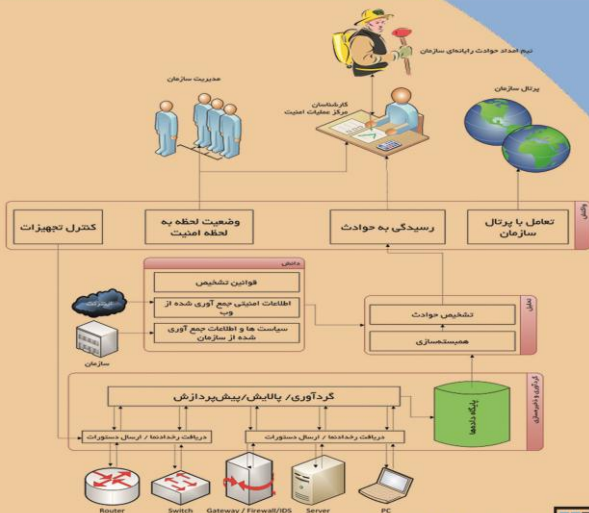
تیم امداد حوادث رایانه‌ای سازمان

مدیریت سازمان

کارشناسان مرکز عملیات امنیت

پرتال سازمان

واکنش

کنترل تجهیزات

وضعیت لحظه به لحظه امنیت

رسیدگی به حوادث

تعامل با پرتال سازمان

دانش

قوانین تشخیص

اطلاعات امنیتی جمع آوری شده از وب

سیاست ها و اطلاعات جمع آوری شده از سازمان

سازمان

تحلیل

تشخیص حوادث

همبستەسازی

گردآوری و ذخیره‌سازی

گردآوری/ پالایش/پیش‌پردازش

پایگاه داده‌ها

دریافت رخدادها / ارسال دستورات

دریافت رخدادها / ارسال دستورات

Router

Switch

Gateway / Firewall/IDS

Server

PC